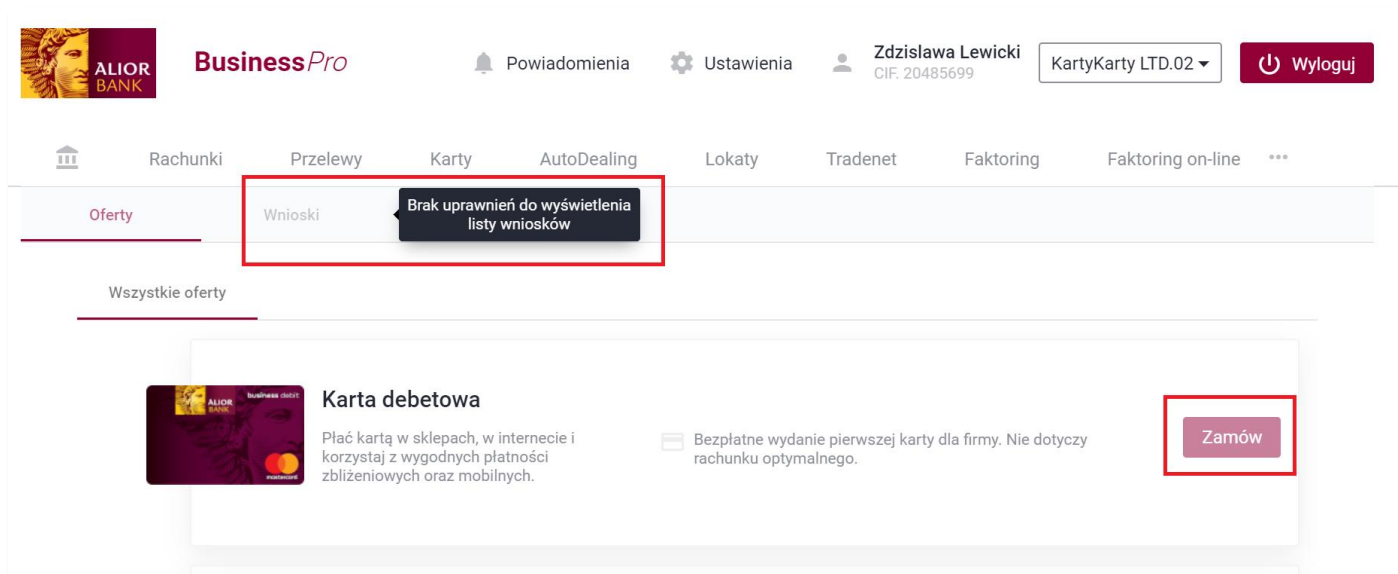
ALIOR BANK

BusinessPro

Powiadomienia

Ustawienia

Zdzislawa Lewicki
CIF. 20485699

KartyKarty LTD.02

Wyloguj

Rachunki Przelewy Karty AutoDealing Lokaty Tradenet Faktoring Faktoring on-line •••

Oferty

Wnioski

Brak uprawnień do wyświetlenia listy wniosków

Wszystkie oferty

ALIOR BANK business debit mastercard

Karta debetowa

Płać kartą w sklepach, w internecie i korzystaj z wygodnych płatności zbliżeniowych oraz mobilnych.

Bezpłatne wydanie pierwszej karty dla firmy. Nie dotyczy rachunku optymalnego.

Zamów